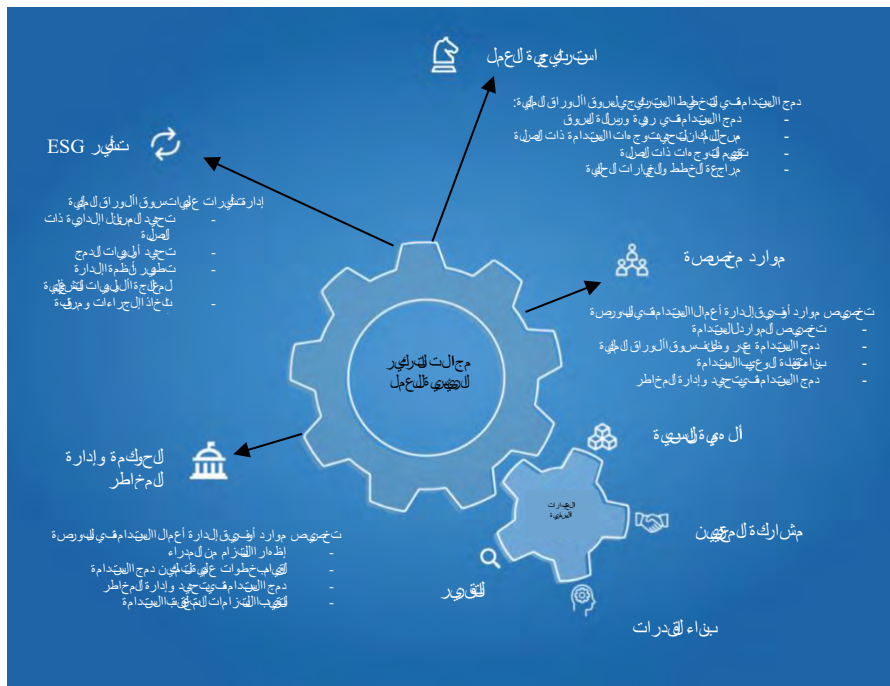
استراتيجية العمل

دمج الاستدامة في التخطيط الاستراتيجي لسوق الأوراق المالية:
- دمج الاستدامة في رؤية ورسالة السوق
- مسح المجال لتحديد توجهات الاستدامة ذات الصلة
- تقييم التوجهات ذات الصلة
- مراجعة الخطط والمبادرات الحالية

تطوير ESG

إدارة تطورات عمليات سوق الأوراق المالية
- تحديد المراحل الابتدائية ذات الصلة
- تحديد أولويات الدمج
- تطوير أنظمة الإدارة لمعالجة العمليات التشغيلية
- اتخاذ الإجراءات ومراقبة

موارد مخصصة

تخصيص موارد أو فريق لإدارة أعمال الاستدامة في البورصة
- تخصيص الموارد للاستدامة
- دمج الاستدامة عبر وظائف سوق الأوراق المالية
- بناء ثقافة الوعي بالاستدامة
- دمج الاستدامة في تحديد وإدارة المخاطر

مجالات التركيز الرئيسية للعمل

الحوكمة وإدارة المخاطر

تخصيص موارد أو فريق لإدارة أعمال الاستدامة في البورصة
- إظهار الالتزام من المدراء
- اتخاذ خطوات عملية لتحسين دمج الاستدامة
- دمج الاستدامة في تحديد وإدارة المخاطر
- الترحيب بالالتزامات المتعلقة بالاستدامة

الأهمية النسبية

العوامل الممكنة

مشاركة المعنيين

التقرير

بناء القدرات